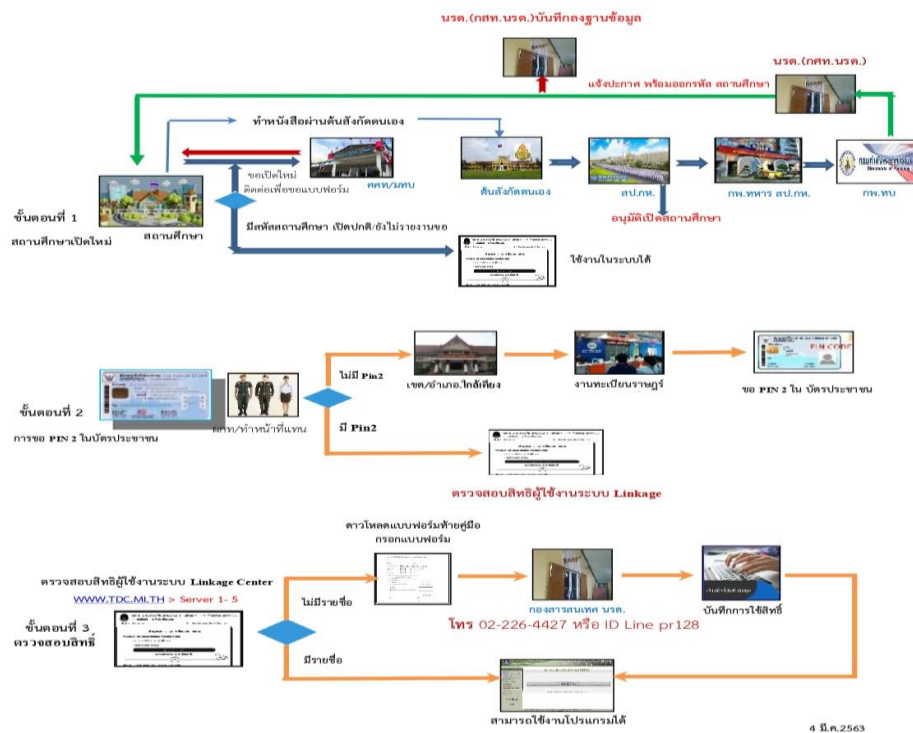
นรต.(กสท.นรต.)บันทึกลงฐานข้อมูล

นรต.(กศท.นรต.)

แจ้งประกาศ พร้อมออกรหัส สถานศึกษา

ทำหนังสือผ่านต้นสังกัดตนเอง

ขอเปิดใหม่ ติดต่อเพื่อขอแบบฟอร์ม

ศศท/มทบ

ต้นสังกัดตนเอง

สป.กห.

กพ.ทหาร สป.กห.

กพ.ทบ

ขั้นตอนที่ 1
สถานศึกษาเปิดใหม่

สถานศึกษา

อนุมัติเปิดสถานศึกษา

มีรหัสสถานศึกษา เปิดปกติ/ยังไม่รายงานขอ

ใช้งานในระบบได้

ไม่มี Pin2

เขต/อำเภอ.ใกล้เคียง

งานทะเบียนราษฎร์

ขอ PIN 2 ใน บัตรประชาชน

ขั้นตอนที่ 2
การขอ PIN 2 ในบัตรประชาชน

ผศท/ข้าราชการที่แทน

มี Pin2

ตรวจสอบสิทธิผู้ใช้งานระบบ Linkage

ดาวโหลดแบบฟอร์มท้ายคู่มือ กรอกแบบฟอร์ม

ตรวจสอบสิทธิผู้ใช้งานระบบ Linkage Center
WWW.TDC.MI.TH > Server 1- 5

ขั้นตอนที่ 3
ตรวจสอบสิทธิ์

ไม่มีรายชื่อ

กองสารสนเทศ นรต.

บันทึกการใช้สิทธิ์

โทร 02-226-4427 หรือ ID Line pr128

มีรายชื่อ

สามารถใช้งานโปรแกรมได้

4 มี.ค.2563